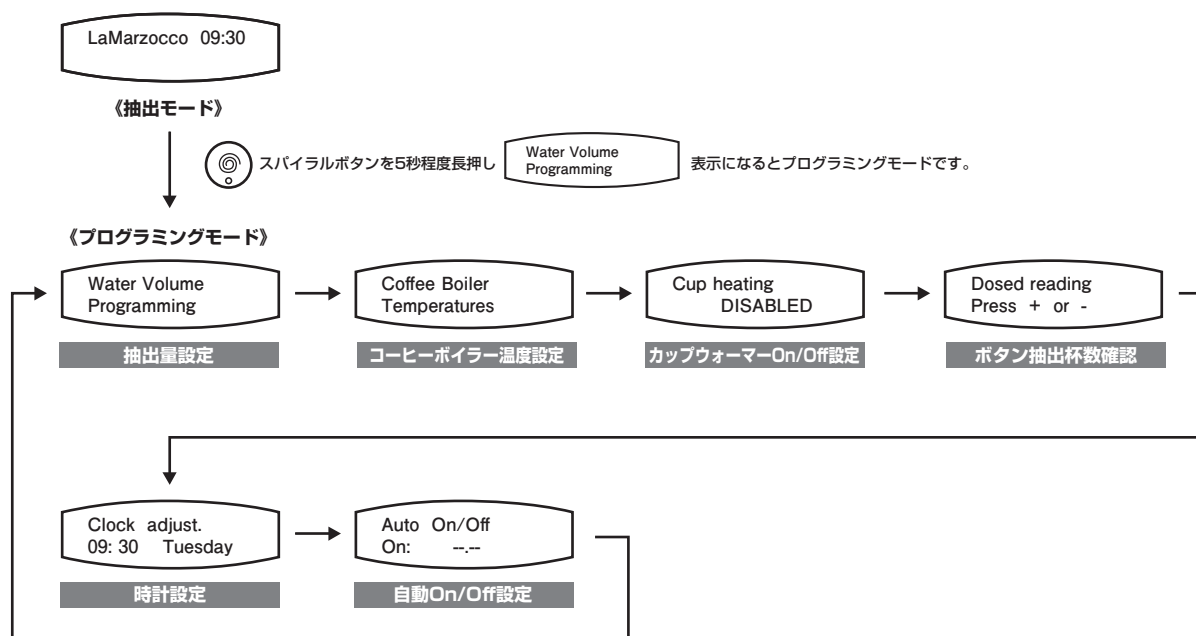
LaMarzocco 09:30

《抽出モード》

スパイラルボタンを5秒程度長押し

Water Volume
Programming

表示になるとプログラミングモードです。

《プログラミングモード》

Water Volume
Programming

抽出量設定

Coffee Boiler
Temperatures

コーヒーボイラー温度設定

Cup heating
DISABLED

カップウォーマーOn/Off設定

Dosed reading
Press + or -

ボタン抽出杯数確認

Clock adjust.
09: 30 Tuesday

時計設定

Auto On/Off
On: --.--

自動On/Off設定